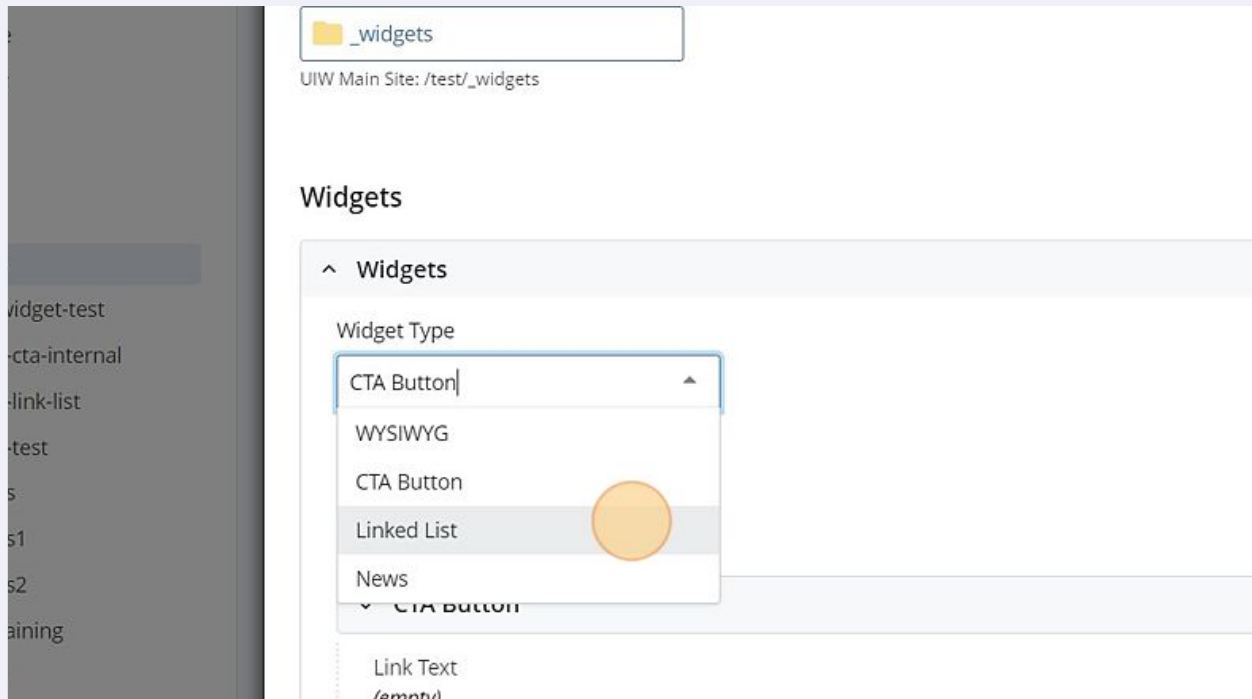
e

idget-test
-cta-internal
-link-list
-test
s
s1
s2
aining

_widgets

UIW Main Site: /test/_widgets

Widgets

^ Widgets

Widget Type

CTA Button

WYSIWYG

CTA Button

Linked List

News

CTA Button

Link Text

(empty)